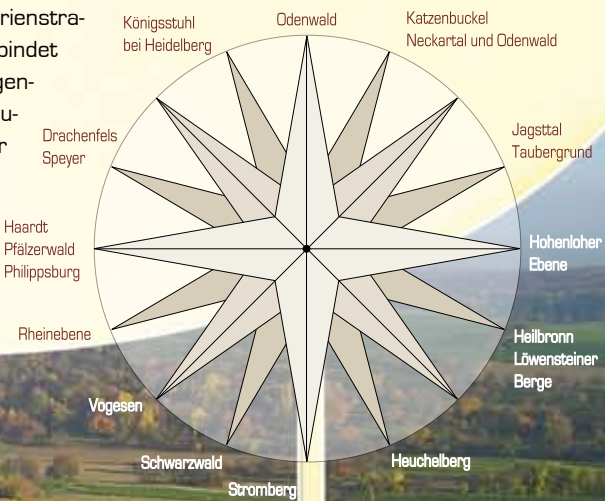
rienstra-
bindet
gen-
u-
r

Königsstuhl
bei Heidelberg

Odenwald

Katzenbuckel
Neckartal und Odenwald

Drachenfels
Speyer

Jagsttal
Taubergrund

Haardt
Pfälzerwald
Philippsburg

Hohenloher
Ebene

Rheinebene

Heilbronn
Löwensteiner
Berge

Vogesen

Schwarzwald

Heuchelberg

Stromberg